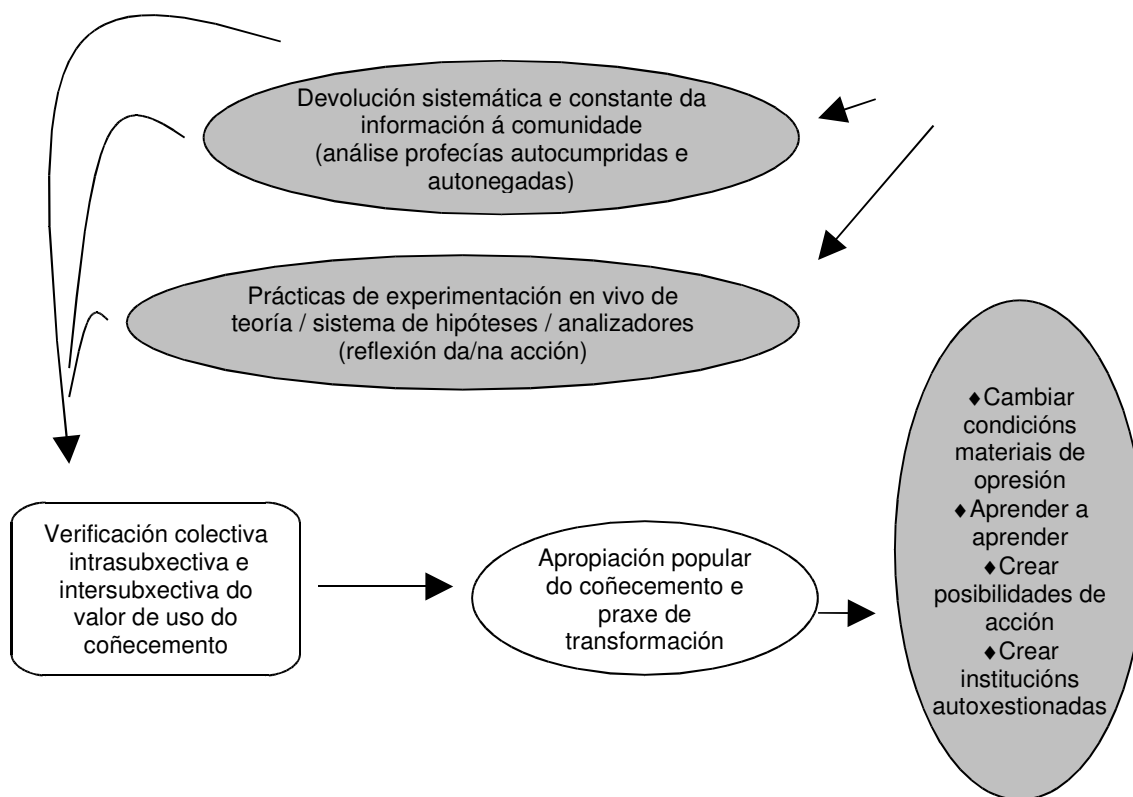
Devolución sistemática e constante da información á comunidade
(análise profecías autocumpridas e autonegadas)

Prácticas de experimentación en vivo de teoría / sistema de hipóteses / analizadores
(reflexión da/na acción)

Verificación colectiva intrasubxectiva e intersubxectiva do valor de uso do coñecemento

Apropiación popular do coñecemento e praxe de transformación

♦Cambiar condicións materiais de opresión
♦Aprender a aprender
♦Crear posibilidades de acción
♦Crear institucións autoxestionadas